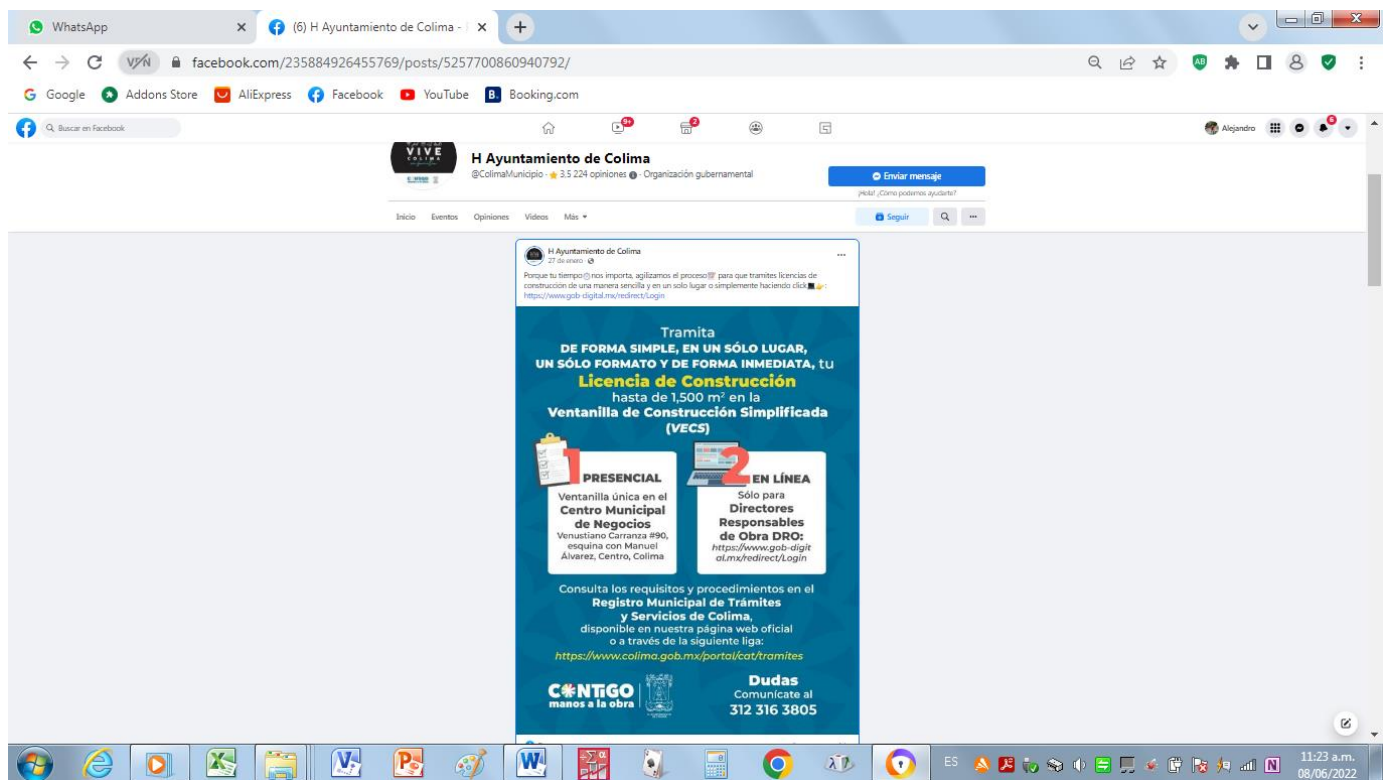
WhatsApp
(6) H Ayuntamiento de Colima -
facebook.com/235884926455769/posts/5257700860940792/
Google Addons Store AliExpress Facebook YouTube Booking.com
Buscar en Facebook
Alejandro
VIVE COLIMA
H Ayuntamiento de Colima
@ColimaMunicipio · 3.5 224 opiniones · Organización gubernamental
Enviar mensaje
¡Hola! ¿Cómo podemos ayudarte?
Inicio Eventos Opiniones Videos Más
Seguir
H Ayuntamiento de Colima
27 de enero
Porque tu tiempo nos importa, agilizamos el proceso para que tramites licencias de construcción de una manera sencilla y en un solo lugar o simplemente haciendo click : https://www.gob-digital.mx/redirect/Login

Tramita
DE FORMA SIMPLE, EN UN SÓLO LUGAR, UN SÓLO FORMATO Y DE FORMA INMEDIATA, tu
Licencia de Construcción
hasta de 1,500 m² en la
Ventanilla de Construcción Simplificada (VECS)

1 PRESENCIAL
Ventanilla única en el Centro Municipal de Negocios
Venustiano Carranza #90, esquina con Manuel Álvarez, Centro, Colima

2 EN LÍNEA
Sólo para Directores Responsables de Obra DRO:
https://www.gob-digital.mx/redirect/Login

Consulta los requisitos y procedimientos en el Registro Municipal de Trámites y Servicios de Colima, disponible en nuestra página web oficial o a través de la siguiente liga:
https://www.colima.gob.mx/portal/cat/tramites

CONTIGO manos a la obra
Dudas
Comunícate al
312 316 3805

ES
11:23 a.m.
08/06/2022